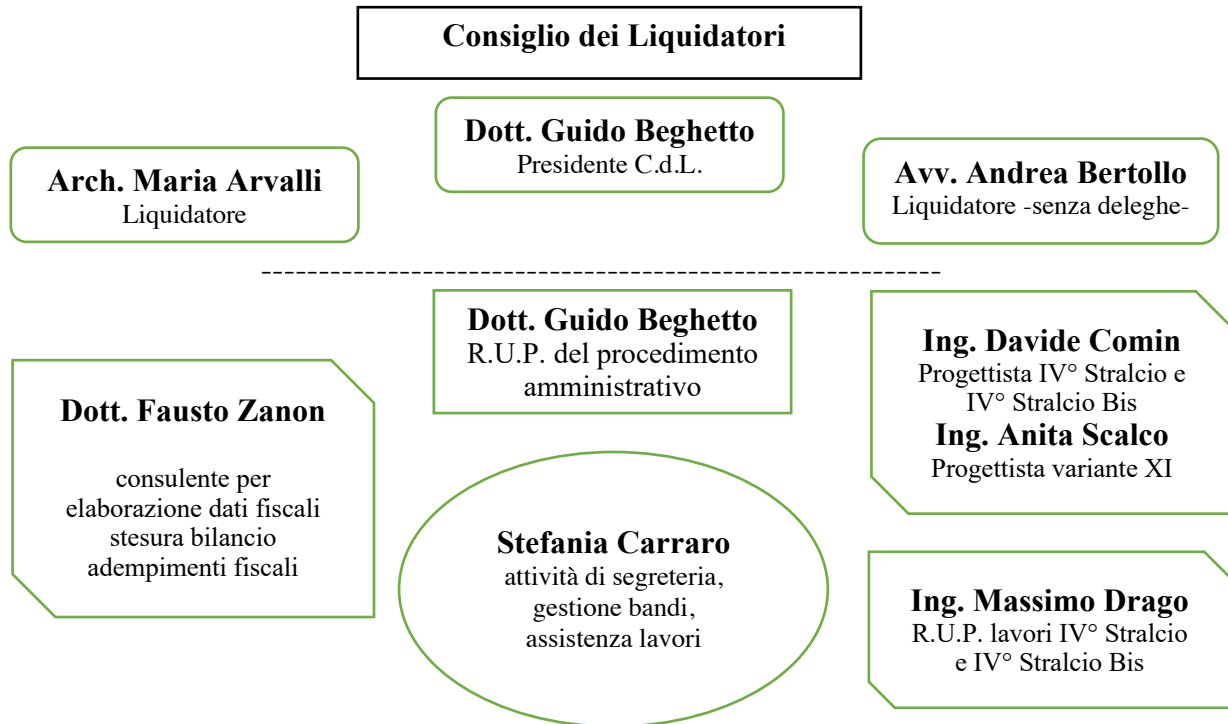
Consiglio dei Liquidatori

Dott. Guido Beghetto
Presidente C.d.L.

Arch. Maria Arvalli
Liquidatore

Avv. Andrea Bertollo
Liquidatore -senza deleghe-

------------------------------------------------------------

Dott. Guido Beghetto
R.U.P. del procedimento amministrativo

Ing. Davide Comin
Progettista IV° Stralcio e IV° Stralcio Bis
Ing. Anita Scalco
Progettista variante XI

Dott. Fausto Zanon

consulente per elaborazione dati fiscali stesura bilancio adempimenti fiscali

Stefania Carraro
attività di segreteria, gestione bandi, assistenza lavori

Ing. Massimo Drago
R.U.P. lavori IV° Stralcio e IV° Stralcio Bis